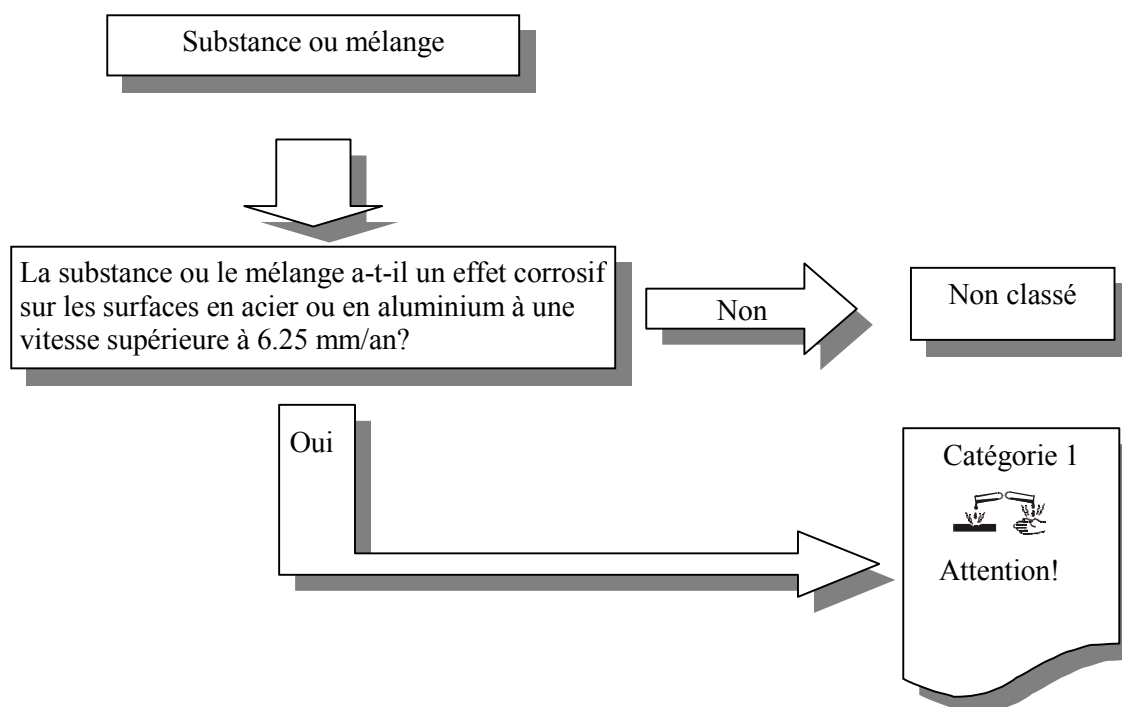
Substance ou mélange

La substance ou le mélange a-t-il un effet corrosif sur les surfaces en acier ou en aluminium à une vitesse supérieure à 6.25 mm/an?

Non

Non classé

Oui

Catégorie 1

Attention!